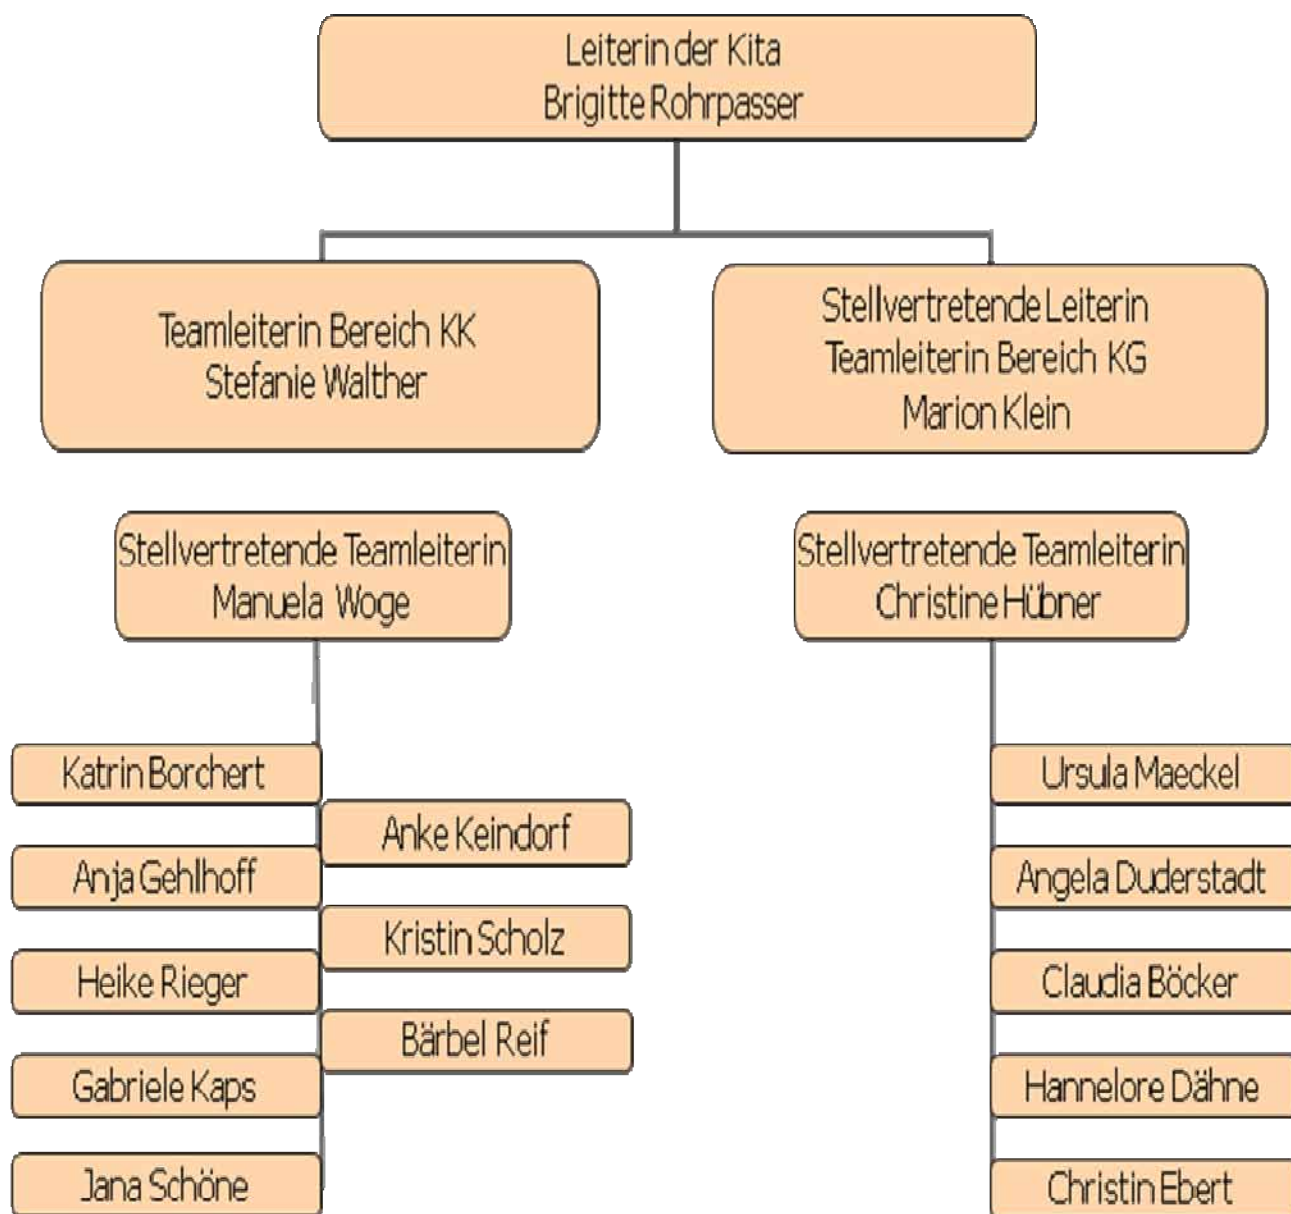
Leiterin der Kita
Brigitte Rohrpasser

Teamleiterin Bereich KK
Stefanie Walther

Stellvertretende Leiterin
Teamleiterin Bereich KG
Marion Klein

Stellvertretende Teamleiterin
Manuela Woge

Stellvertretende Teamleiterin
Christine Hübner

Katrin Borchert

Anke Keindorf

Anja Gehlhoff

Kristin Scholz

Heike Rieger

Bärbel Reif

Gabriele Kaps

Jana Schöne

Ursula Maeckel

Angela Duderstadt

Claudia Böcker

Hannelore Dähne

Christin Ebert